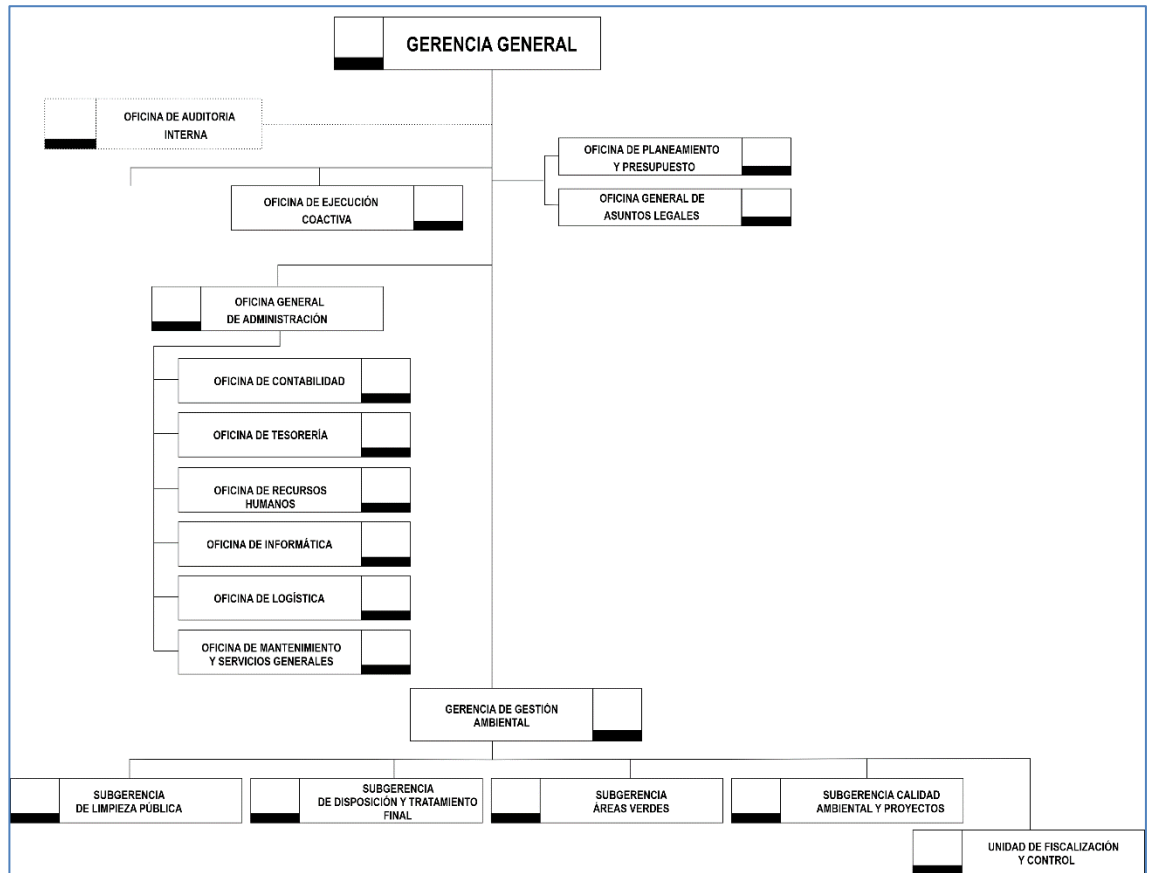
GERENCIA GENERAL

OFICINA DE AUDITORIA INTERNA

OFICINA DE PLANEAMIENTO Y PRESUPUESTO

OFICINA DE EJECUCIÓN COACTIVA

OFICINA GENERAL DE ASUNTOS LEGALES

OFICINA GENERAL DE ADMINISTRACIÓN

OFICINA DE CONTABILIDAD

OFICINA DE TESORERÍA

OFICINA DE RECURSOS HUMANOS

OFICINA DE INFORMÁTICA

OFICINA DE LOGÍSTICA

OFICINA DE MANTENIMIENTO Y SERVICIOS GENERALES

GERENCIA DE GESTIÓN AMBIENTAL

SUBGERENCIA DE LIMPIEZA PÚBLICA

SUBGERENCIA DE DISPOSICIÓN Y TRATAMIENTO FINAL

SUBGERENCIA ÁREAS VERDES

SUBGERENCIA CALIDAD AMBIENTAL Y PROYECTOS

UNIDAD DE FISCALIZACIÓN Y CONTROL